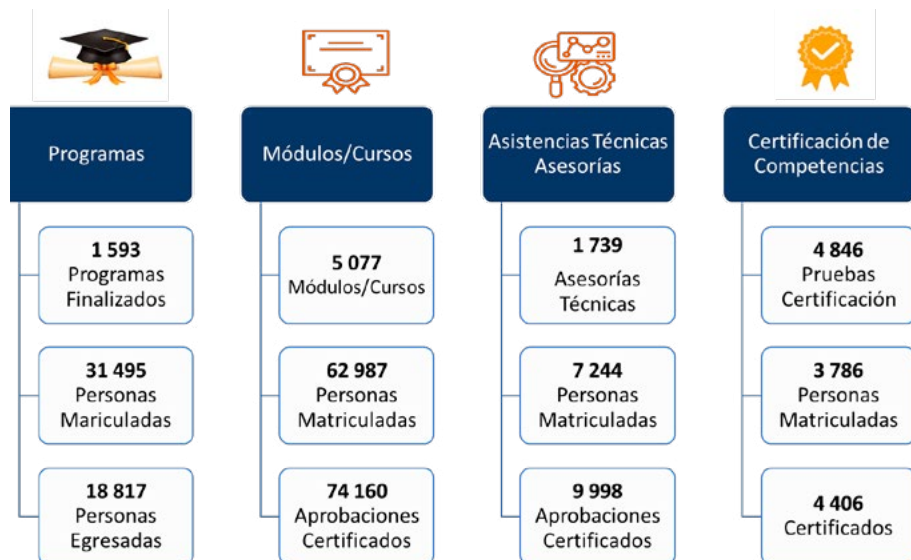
Programas

1 593
Programas Finalizados

31 495
Personas Mariculadas

18 817
Personas Egresadas

Módulos/Cursos

5 077
Módulos/Cursos

62 987
Personas Matriculadas

74 160
Aprobaciones Certificados

Asistencias Técnicas Asesorías

1 739
Asesorías Técnicas

7 244
Personas Matriculadas

9 998
Aprobaciones Certificados

Certificación de Competencias

4 846
Pruebas Certificación

3 786
Personas Matriculadas

4 406
Certificados